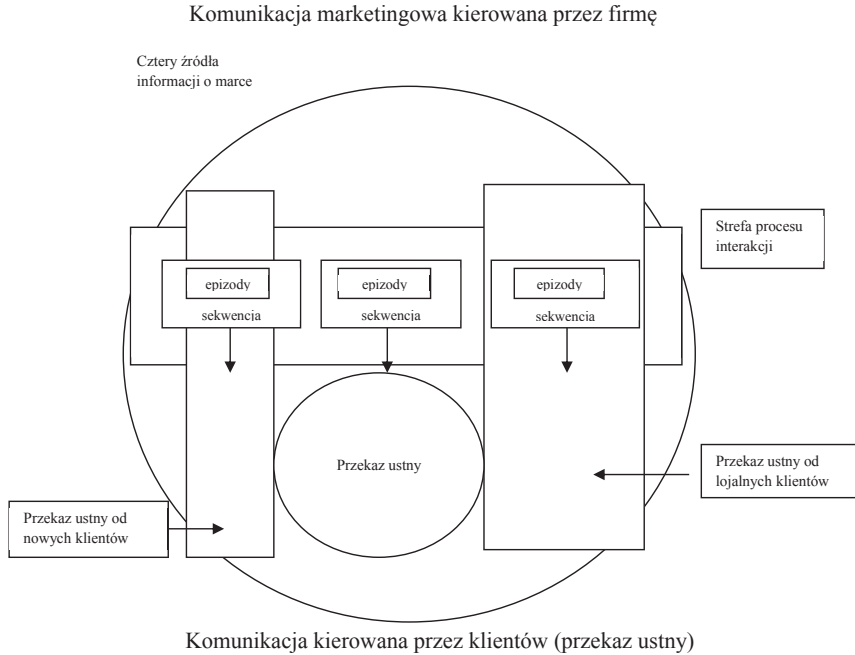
Komunikacja marketingowa kierowana przez firmę

Cztery źródła informacji o marce

Strefa procesu interakcji

epizody

sekwencja

epizody

sekwencja

epizody

sekwencja

Przekaz ustny

Przekaz ustny od lojalnych klientów

Przekaz ustny od nowych klientów

Komunikacja kierowana przez klientów (przekaz ustny)